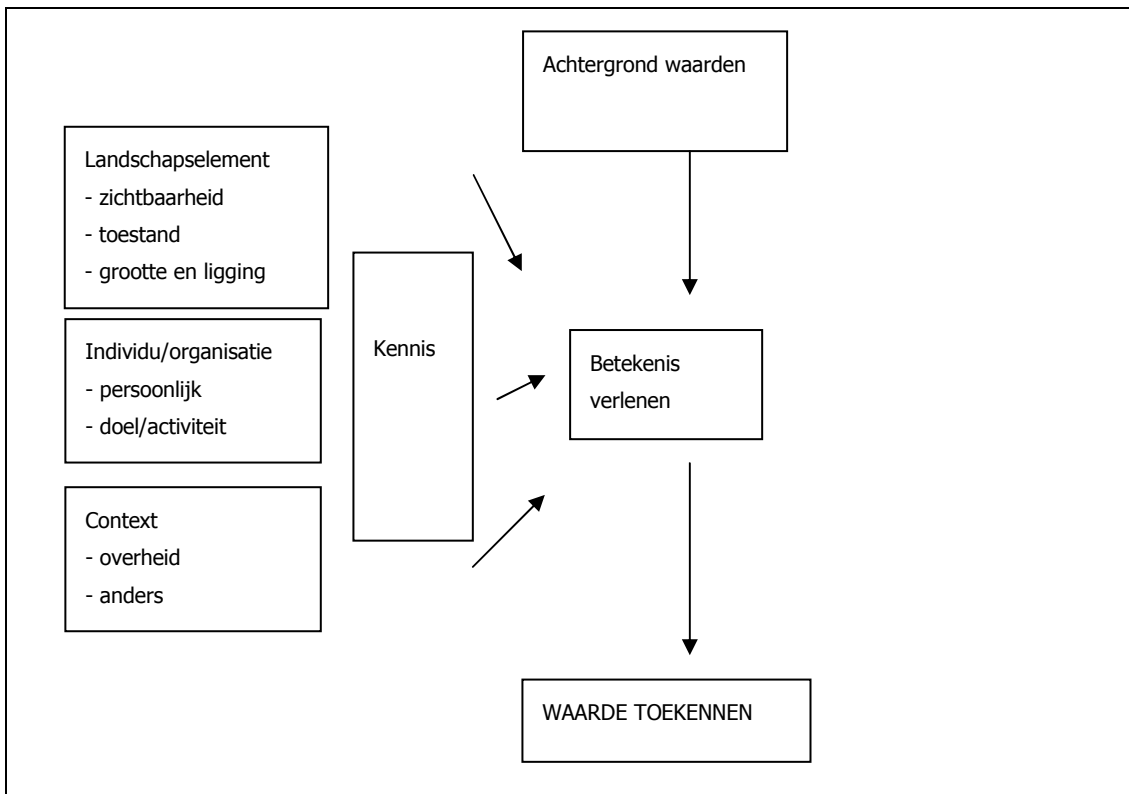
Achtergrond waarden

Landschapselement
- zichtbaarheid
- toestand
- grootte en ligging

Individu/organisatie
- persoonlijk
- doel/activiteit

Context
- overheid
- anders

Kennis

Betekenis verlenen

WAARDE TOEKENNEN